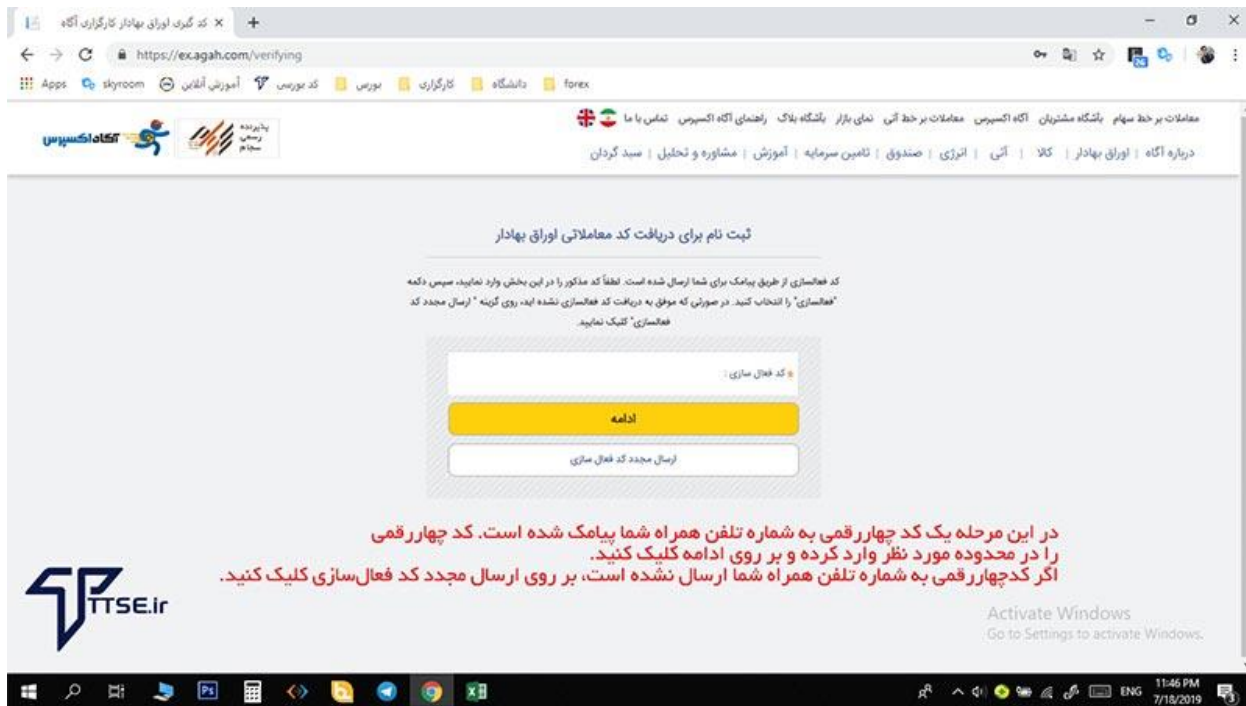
کد گیری اوراق بهادار کارگزاری آگاه ×

https://ex.agah.com/verifying

Apps skyroom آموزش آنلاین کد بورسی بورس کارگزاری دانشگاه forex

معاملات بر خط سهام باشگاه مشتریان آگاه اکسیرس معاملات بر خط آتی نمای بازار باشگاه بلاگ راهنمای آگاه اکسیرس تماس با ما

درباره آگاه | اوراق بهادار | کالا | آتی | انرژی | صندوق | تامین سرمایه | آموزش | مشاوره و تحلیل | سبد گردان

پذیرنده رسمی سجام

آگاه اکسیرس

ثبت نام برای دریافت کد معاملاتی اوراق بهادار

کد فعالسازی از طریق پیامک برای شما ارسال شده است. لطفاً کد مذکور را در این بخش وارد نمایید، سپس دکمه "فعالسازی" را انتخاب کنید. در صورتی که موفق به دریافت کد فعالسازی نشده اید، روی گزینه " ارسال مجدد کد فعالسازی" کلیک نمایید.

* کد فعال سازی :

ادامه

ارسال مجدد کد فعال سازی

در این مرحله یک کد چهاررقمی به شماره تلفن همراه شما پیامک شده است. کد چهاررقمی را در محدوده مورد نظر وارد کرده و بر روی ادامه کلیک کنید.
اگر کدچهاررقمی به شماره تلفن همراه شما ارسال نشده است، بر روی ارسال مجدد کد فعال‌سازی کلیک کنید.

TTSE.ir

Activate Windows
Go to Settings to activate Windows.

ENG 11:46 PM 7/18/2019